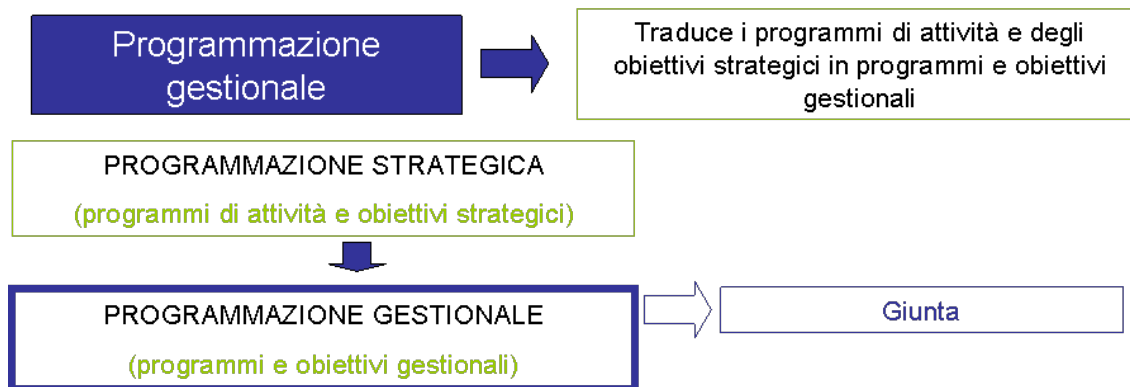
Programmazione gestionale

Traduce i programmi di attività e degli obiettivi strategici in programmi e obiettivi gestionali

PROGRAMMAZIONE STRATEGICA

(programmi di attività e obiettivi strategici)

PROGRAMMAZIONE GESTIONALE

(programmi e obiettivi gestionali)

Giunta